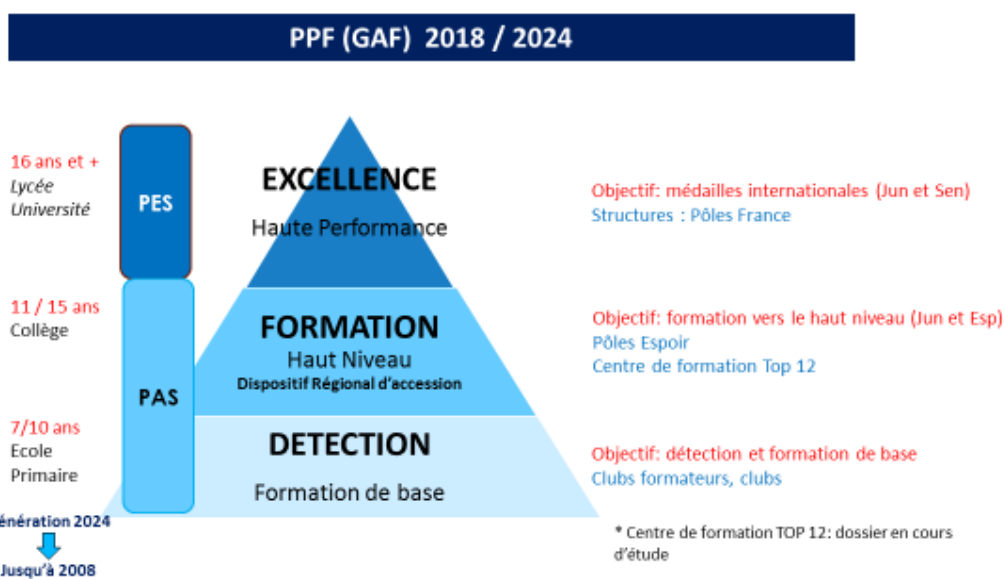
PPF (GAF) 2018 / 2024

16 ans et +
Lycée
Université

11 / 15 ans
Collège

7/10 ans
Ecole
Primaire

énération 2024
Jusqu'à 2008

PES

PAS

EXCELLENCE
Haute Performance

FORMATION
Haut Niveau
Dispositif Régional d'accession

DETECTION
Formation de base

Objectif: médailles internationales (Jun et Sen)
Structures : Pôles France

Objectif: formation vers le haut niveau (Jun et Esp)
Pôles Espoir
Centre de formation Top 12

Objectif: détection et formation de base
Clubs formateurs, clubs

* Centre de formation TOP 12: dossier en cours d'étude